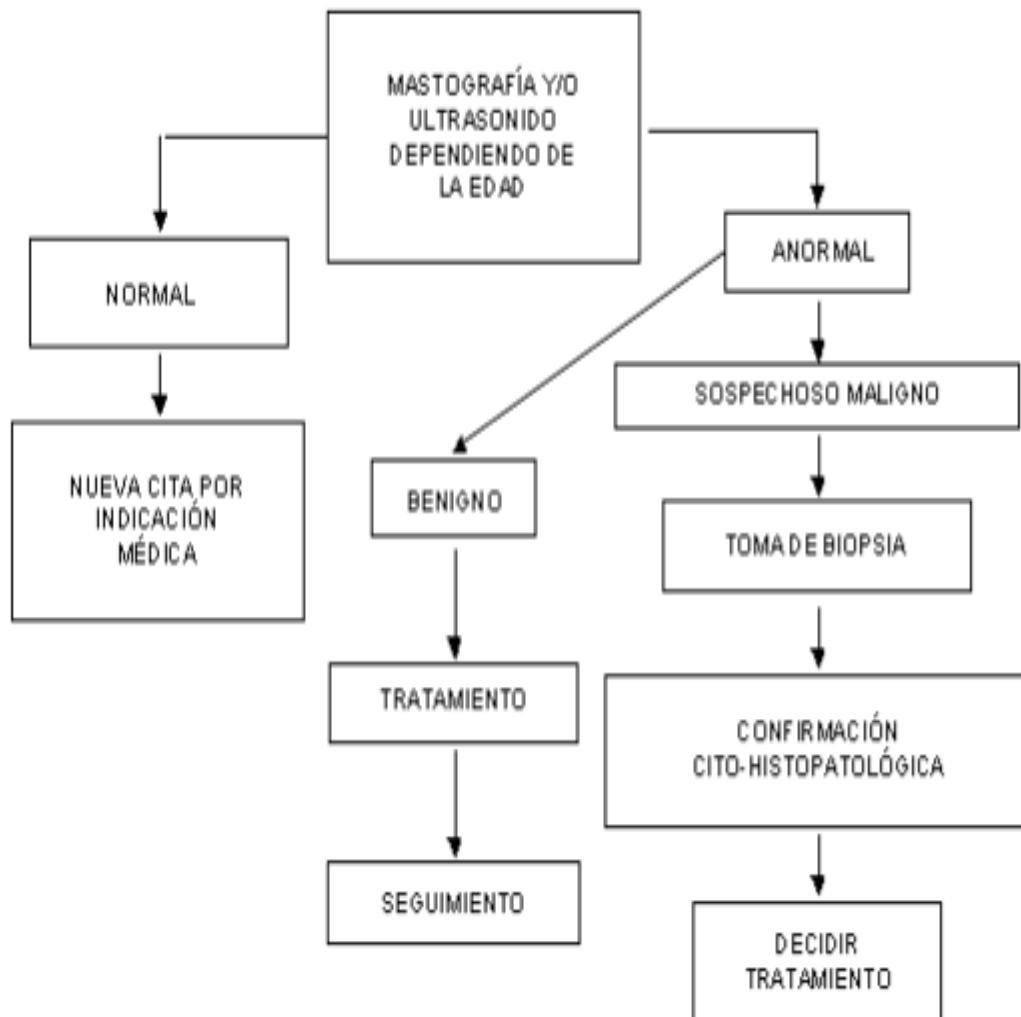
MASTOGRAFÍA Y/O ULTRASONIDO DEPENDIENDO DE LA EDAD

NORMAL

NUEVA CITA POR INDICACIÓN MÉDICA

ANORMAL

BENIGNO

TRATAMIENTO

SEGUIMIENTO

SOSPECHOSO MALIGNO

TOMA DE BIOPSIA

CONFIRMACIÓN CITO-HISTOPATOLÓGICA

DECIDIR TRATAMIENTO